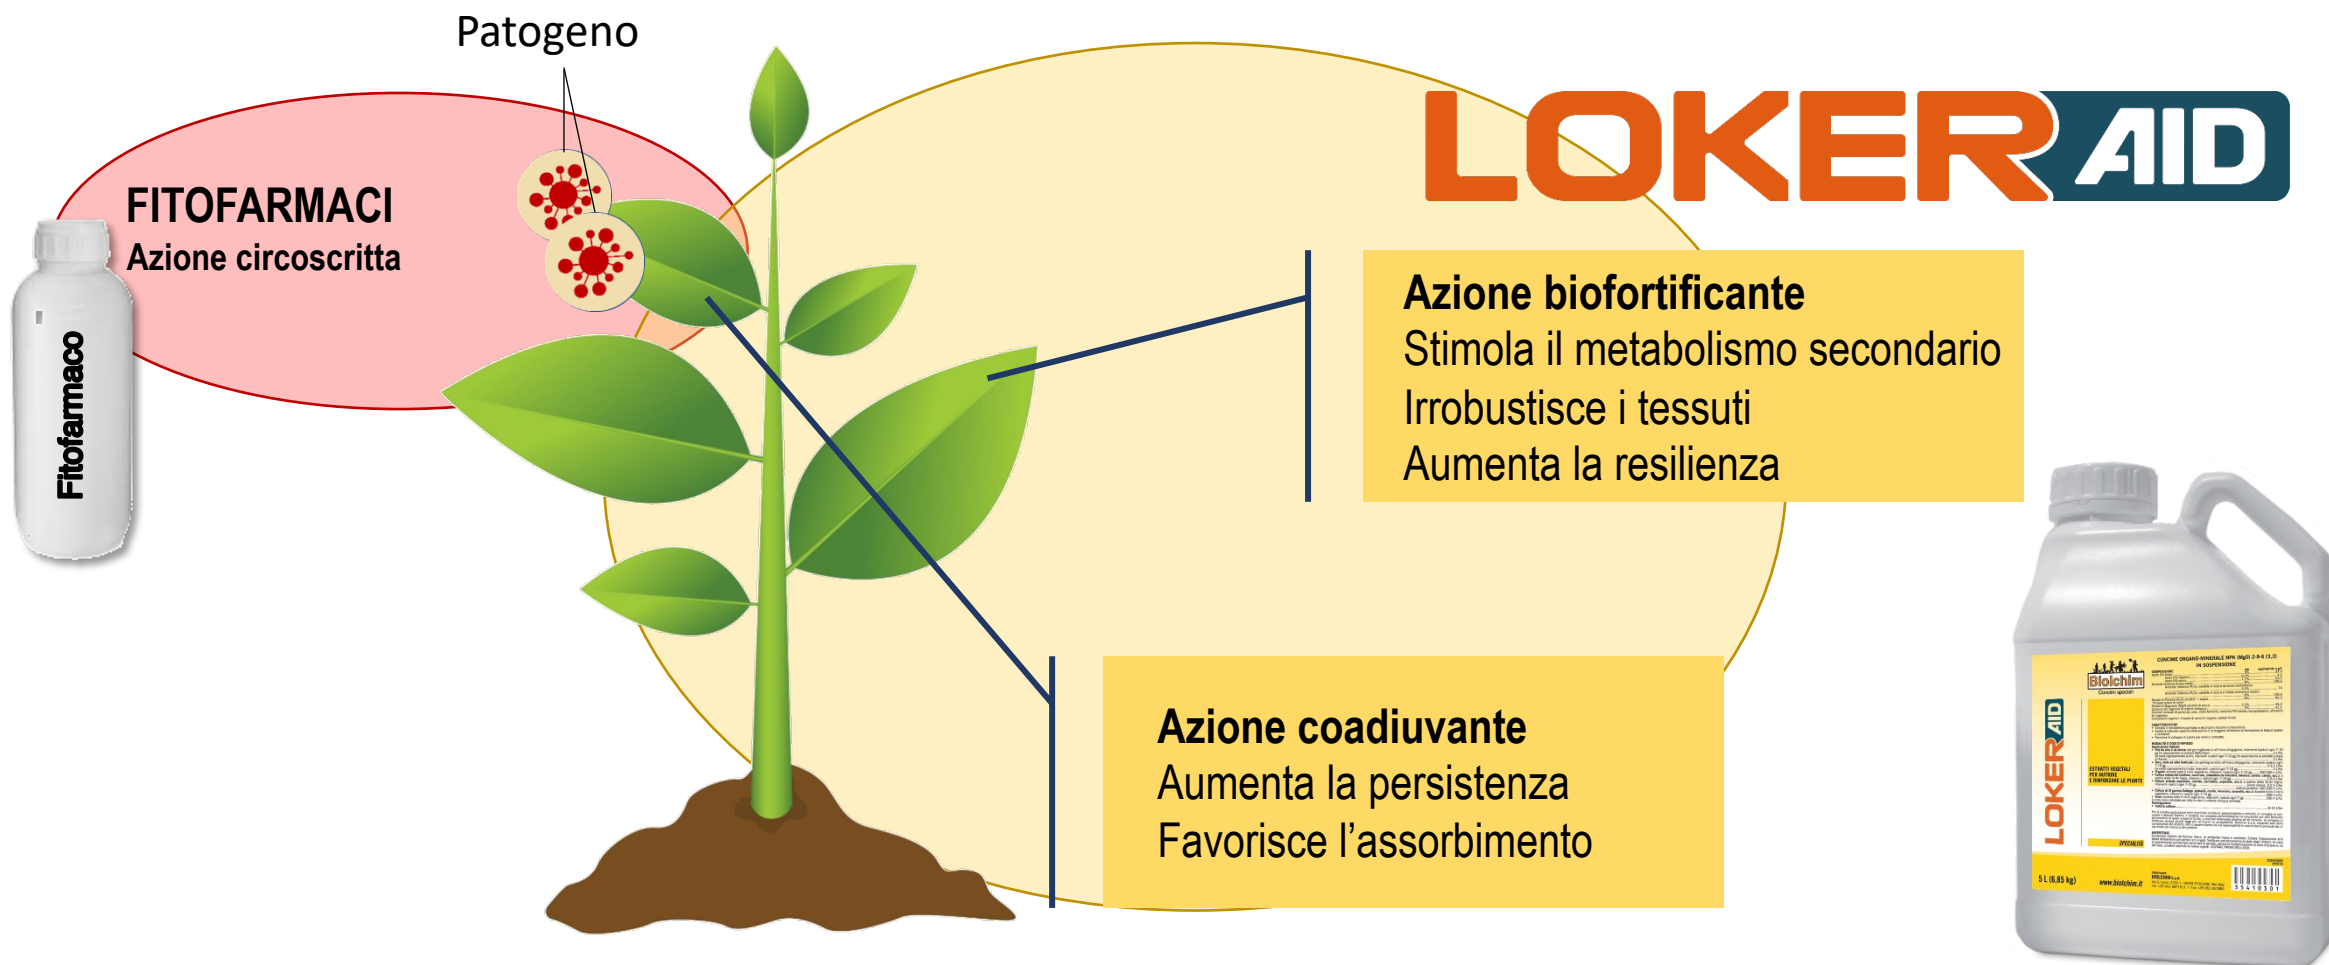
Patogeno

FITOFARMACI
Azione circoscritta

Fitofarmaco

LOKER AID

Azione biofortificante
Stimola il metabolismo secondario
Irrobustisce i tessuti
Aumenta la resilienza

Azione coadiuvante
Aumenta la persistenza
Favorisce l'assorbimento

Biolchim
LOKER AID
5 L (6,85 kg)
www.biolchim.it